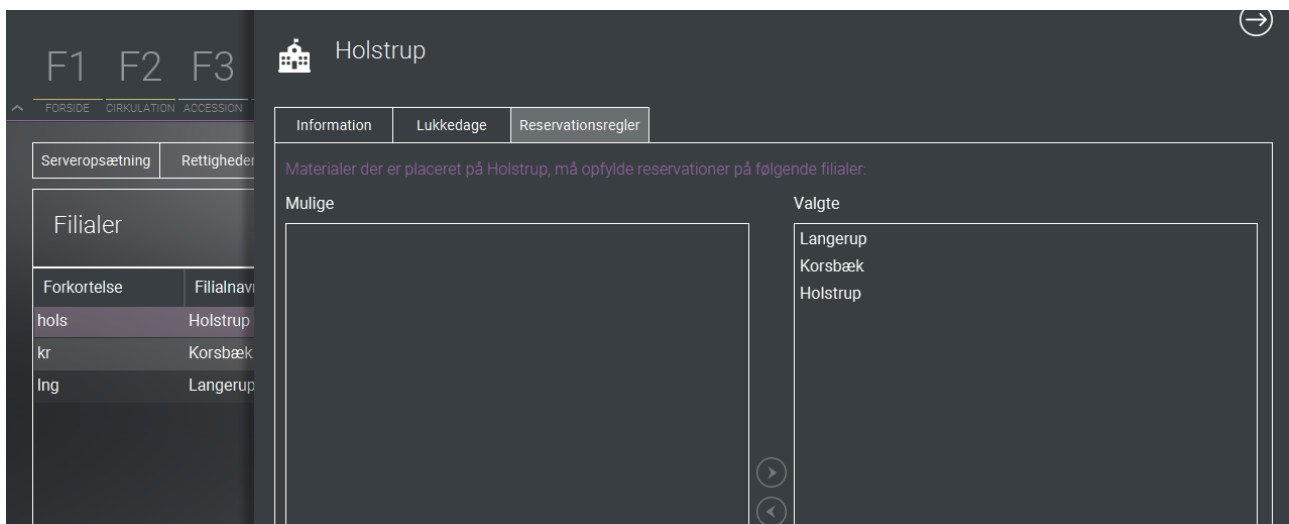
F1 F2 F3

FORSIDE CIRKULATION ACCESSION

Serveropsætning Rettigheder

Filialer

| Forkortelse | Filialnavı |
|---|---|
| hols | Holstrup |
| kr | Korsbæk |
| lng | Langerup |

Holstrup

Information Lukkedage Reservationsregler

Materialer der er placeret på Holstrup, må opfylde reservationer på følgende filialer:

Mulige

Valgte

Langerup
Korsbæk
Holstrup